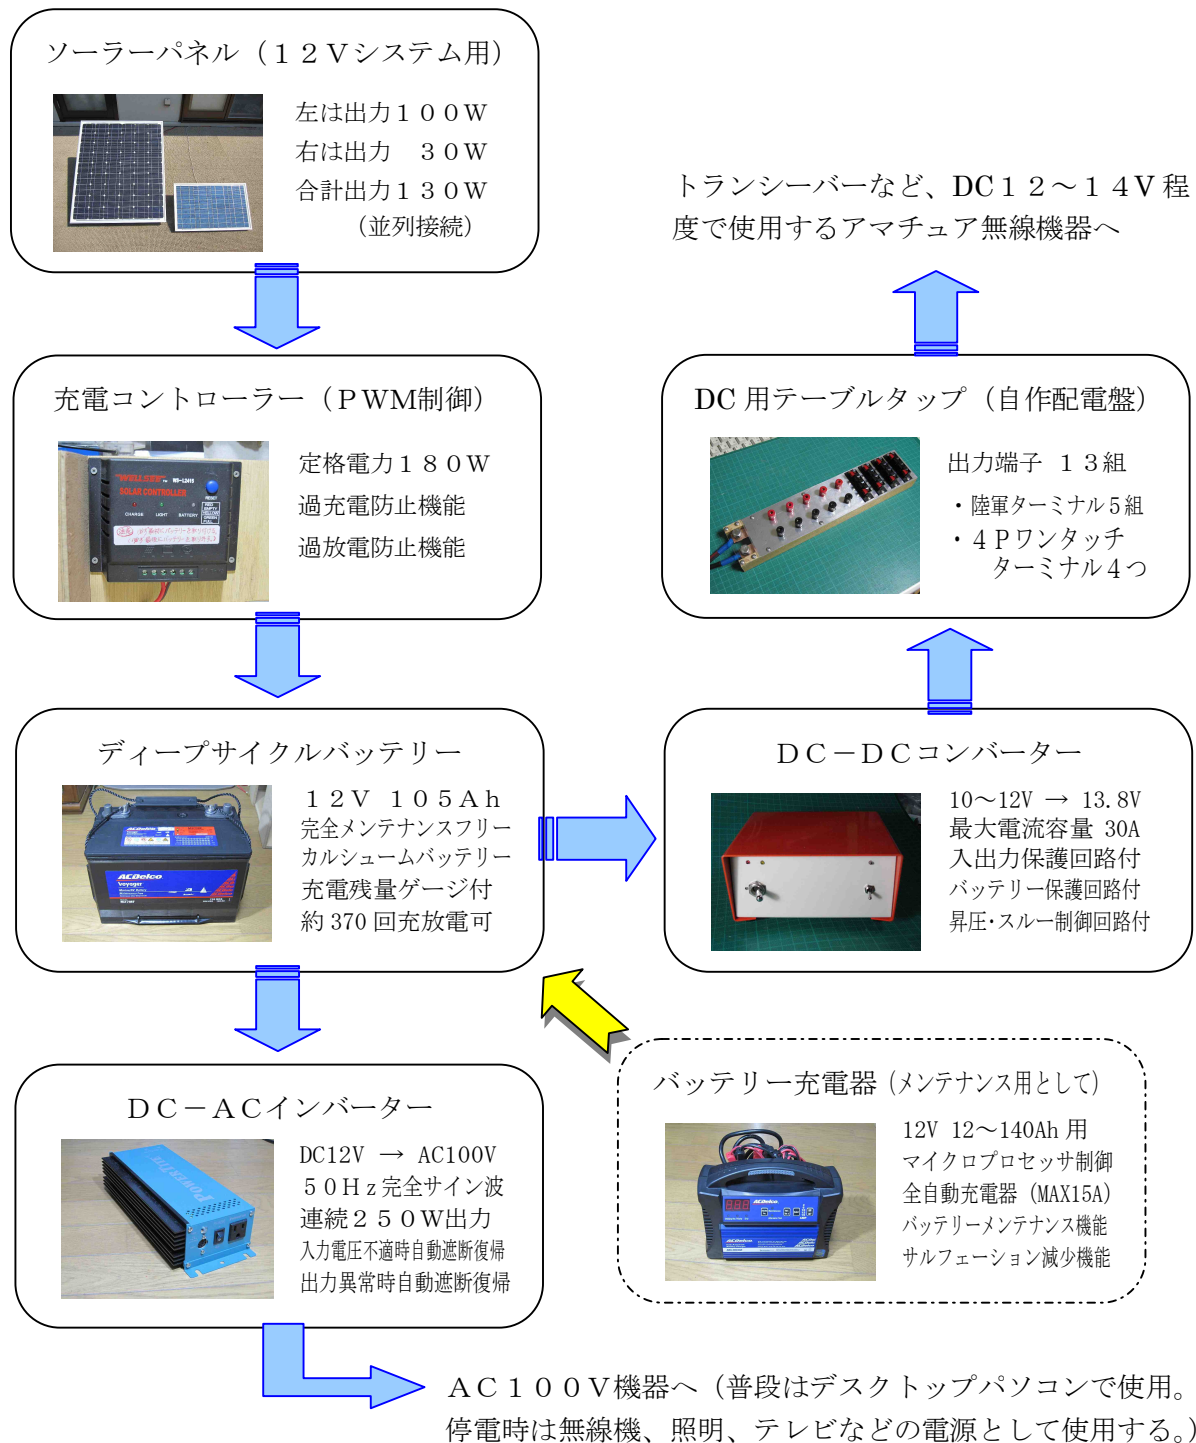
ソーラーパネル（１２Ｖシステム用）

左は出力１００Ｗ
右は出力　３０Ｗ
合計出力１３０Ｗ
（並列接続）

トランシーバーなど、DC１２～１４Ｖ程度で使用するアマチュア無線機器へ

充電コントローラー（ＰＷM制御）

定格電力１８０Ｗ
過充電防止機能
過放電防止機能

DC 用テーブルタップ（自作配電盤）

出力端子　１３組
・陸軍ターミナル５組
・４Ｐワンタッチターミナル４つ

ディープサイクルバッテリー

１２Ｖ　１０５Ａｈ
完全メンテナンスフリー
カルシュームバッテリー
充電残量ゲージ付
約 370 回充放電可

ＤＣ－ＤＣコンバーター

10～12V → 13.8V
最大電流容量 30A
入出力保護回路付
バッテリー保護回路付
昇圧･スルー制御回路付

ＤＣ－ＡＣインバーター

DC12V → AC100V
５０Ｈｚ完全サイン波
連続２５０Ｗ出力
入力電圧不適時自動遮断復帰
出力異常時自動遮断復帰

バッテリー充電器（メンテナンス用として）

12V 12～140Ah 用
マイクロプロセッサ制御
全自動充電器（MAX15A）
バッテリーメンテナンス機能
サルフェーション減少機能

ＡＣ１００Ｖ機器へ（普段はデスクトップパソコンで使用。停電時は無線機、照明、テレビなどの電源として使用する。）